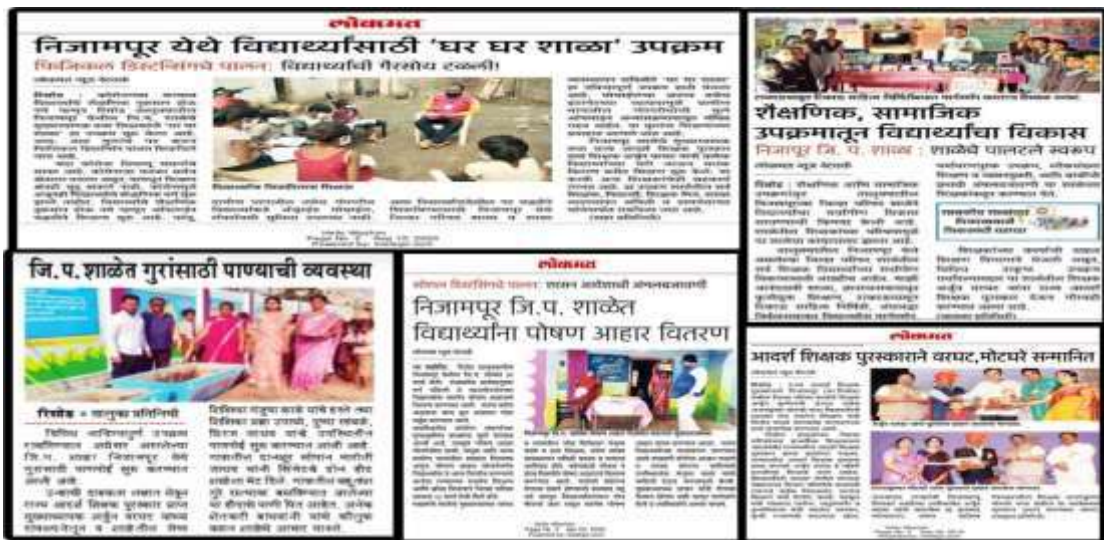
लोकमत

निजामपूर येथे विद्यार्थ्यांसाठी 'घर घर शाळा' उपक्रम

फिजिकल डिस्टन्सिंगचे पालन: विद्यार्थ्यांची गैरसोय टळली!

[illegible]

शैक्षणिक, सामाजिक उपक्रमातून विद्यार्थ्यांचा विकास

निजामपूर जि. प. शाळा : शाळेचे पालटले स्वरूप

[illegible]

जि. प. शाळेत गुरांसाठी पाण्याची व्यवस्था

रिसोड • तालुका प्रतिनिधी

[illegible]

लोकमत

निजामपूर जि.प. शाळेत विद्यार्थ्यांना पोषण आहार वितरण

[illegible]

लोकमत

आदर्श शिक्षक पुरस्काराने वरघट, मोटघरे सन्मानित

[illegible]